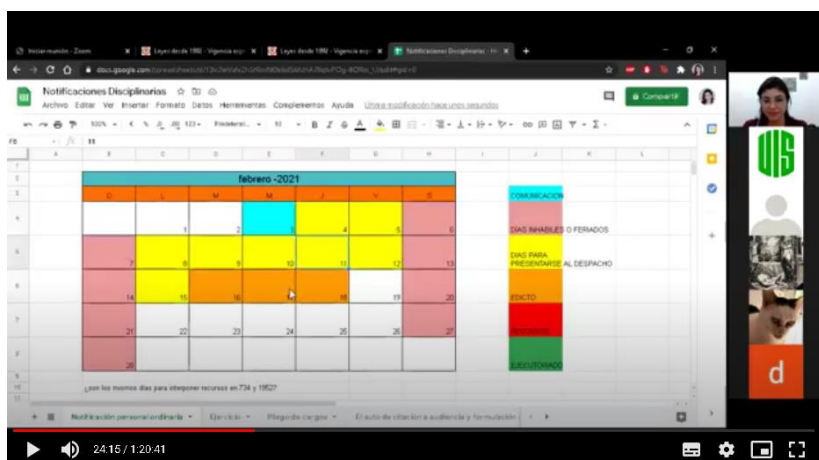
Iniciar reunión - Zoom
Leyes desde 1990 - Vigencia exp
Leyes desde 1990 - Vigencia exp
Notificaciones Disciplinarias

Notificaciones Disciplinarias
Archivo Editar Ver Insertar Formato Datos Herramientas Complementos Ayuda La última modificación hace unos segundos
Compartir

| | A | B | C | D | E | F | G | H | I | J |
|---|---|---|---|---|---|---|---|---|---|---|
| 2 | | febrero -2021 | | | | | | | | |
| 3 | | D | L | M | M | J | V | S | | COMUNICACION |
| 4 | | | 1 | 2 | 3 | 4 | 5 | 6 | | DIAS INHABILES O FERIADOS |
| 5 | | 7 | 8 | 9 | 10 | 11 | 12 | 13 | | DIAS PARA PRESENTARSE AL DESPACHO |
| 6 | | 14 | 15 | 16 | | 18 | 19 | 20 | | EDICTO |
| 7 | | 21 | 22 | 23 | 24 | 25 | 26 | 27 | | DESFIJADO |
| 8 | | 28 | | | | | | | | EJECUTORIADO |

¿son los mismos días para interponer recursos en 734 y 1952?

Notificación personal ordinaria
Ejercicio
Pliego de cargos
El auto de citación a audiencia y formulación

UIS
d

24:15 / 1:20:41